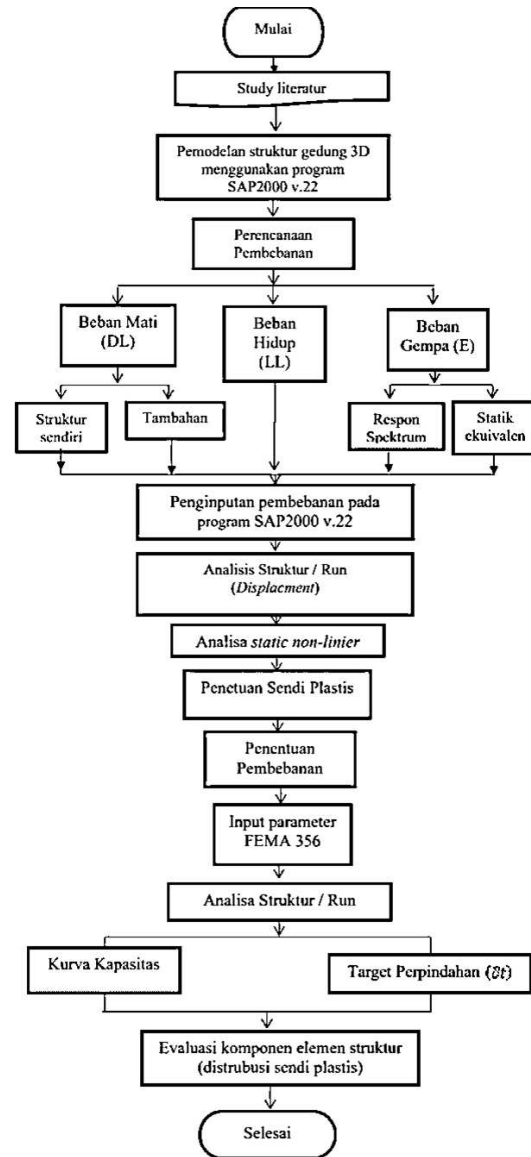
Mulai

Study literatur

Pemodelan struktur gedung 3D menggunakan program SAP2000 v.22

Perencanaan Pembebanan

Beban Mati (DL)

Beban Hidup (LL)

Beban Gempa (E)

Struktur sendiri

Tambahan

Respon Spektrum

Statik ekuivalen

Penginputan pembebanan pada program SAP2000 v.22

Analisis Struktur / Run (*Displacment*)

Analisa *static non-linier*

Penetuan Sendi Plastis

Penentuan Pembebanan

Input parameter FEMA 356

Analisa Struktur / Run

Kurva Kapasitas

Target Perpindahan ($\delta t$)

Evaluasi komponen elemen struktur (distrubusi sendi plastis)

Selesai